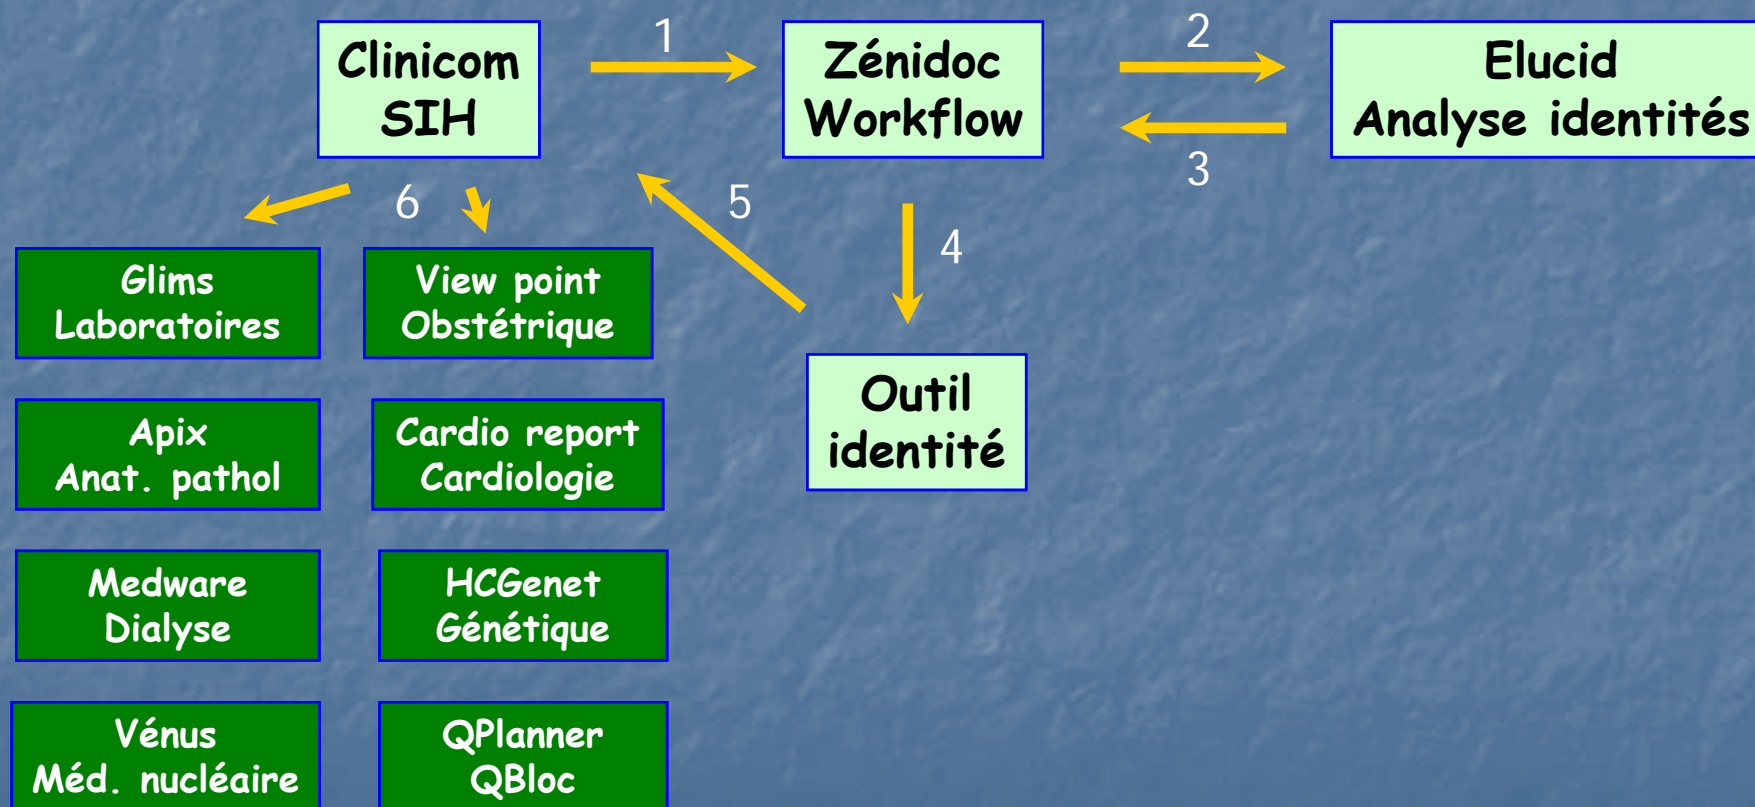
Clinicom
SIH

1

Zénidoc
Workflow

2

Elucid
Analyse identités

3

6

5

4

Glims
Laboratoires

View point
Obstétrique

Outil
identité

Apix
Anat. pathol

Cardio report
Cardiologie

Medware
Dialyse

HCGenet
Génétique

Vénus
Méd. nucléaire

QPlanner
QBloc